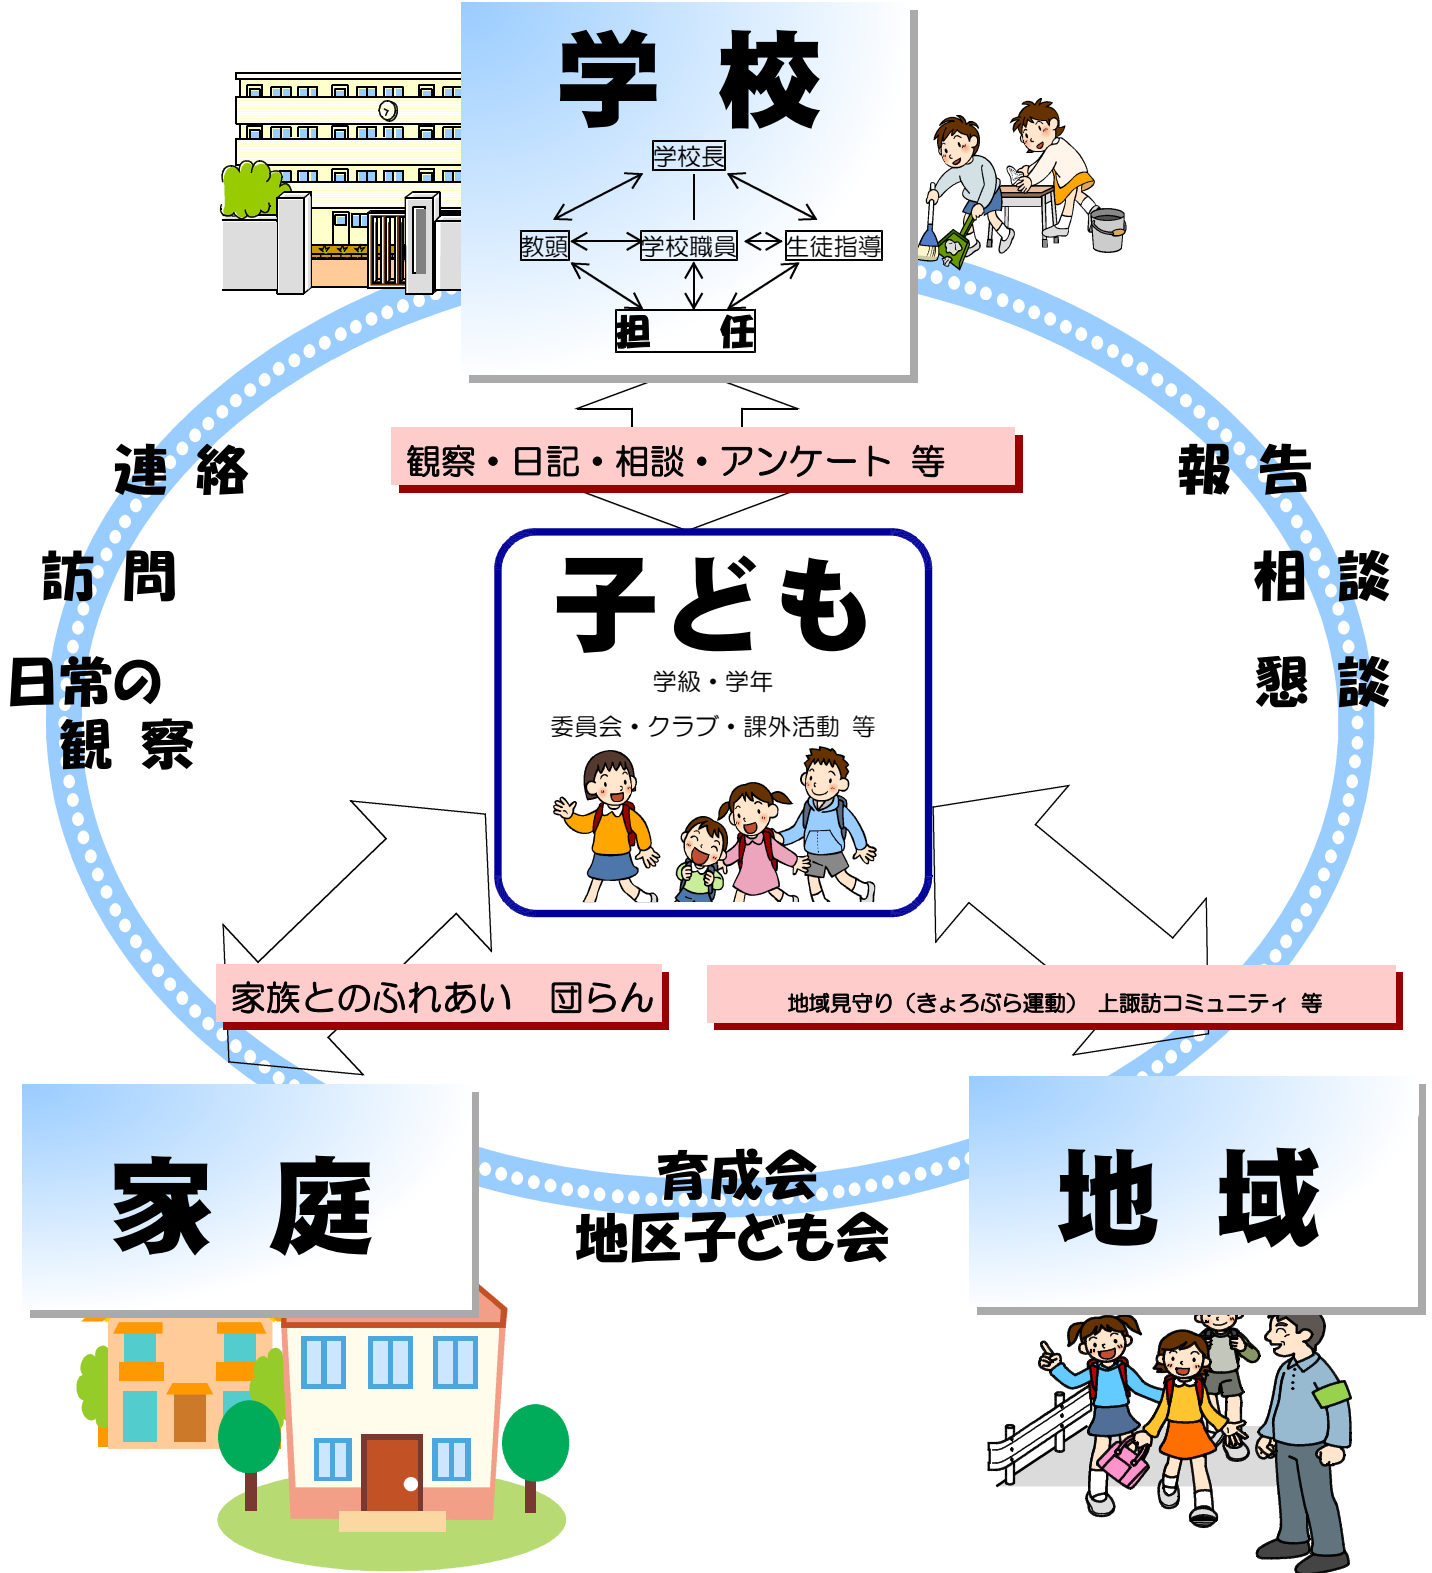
学 校

学校長

教頭

学校職員

生徒指導

担 任

観察・日記・相談・アンケート 等

連 絡

訪 問

日常の
観 察

報 告

相 談

懇 談

子ども

学級・学年

委員会・クラブ・課外活動 等

家族とのふれあい 団らん

地域見守り（きょろぷら運動） 上諏訪コミュニティ 等

家 庭

育成会
地区子ども会

地 域